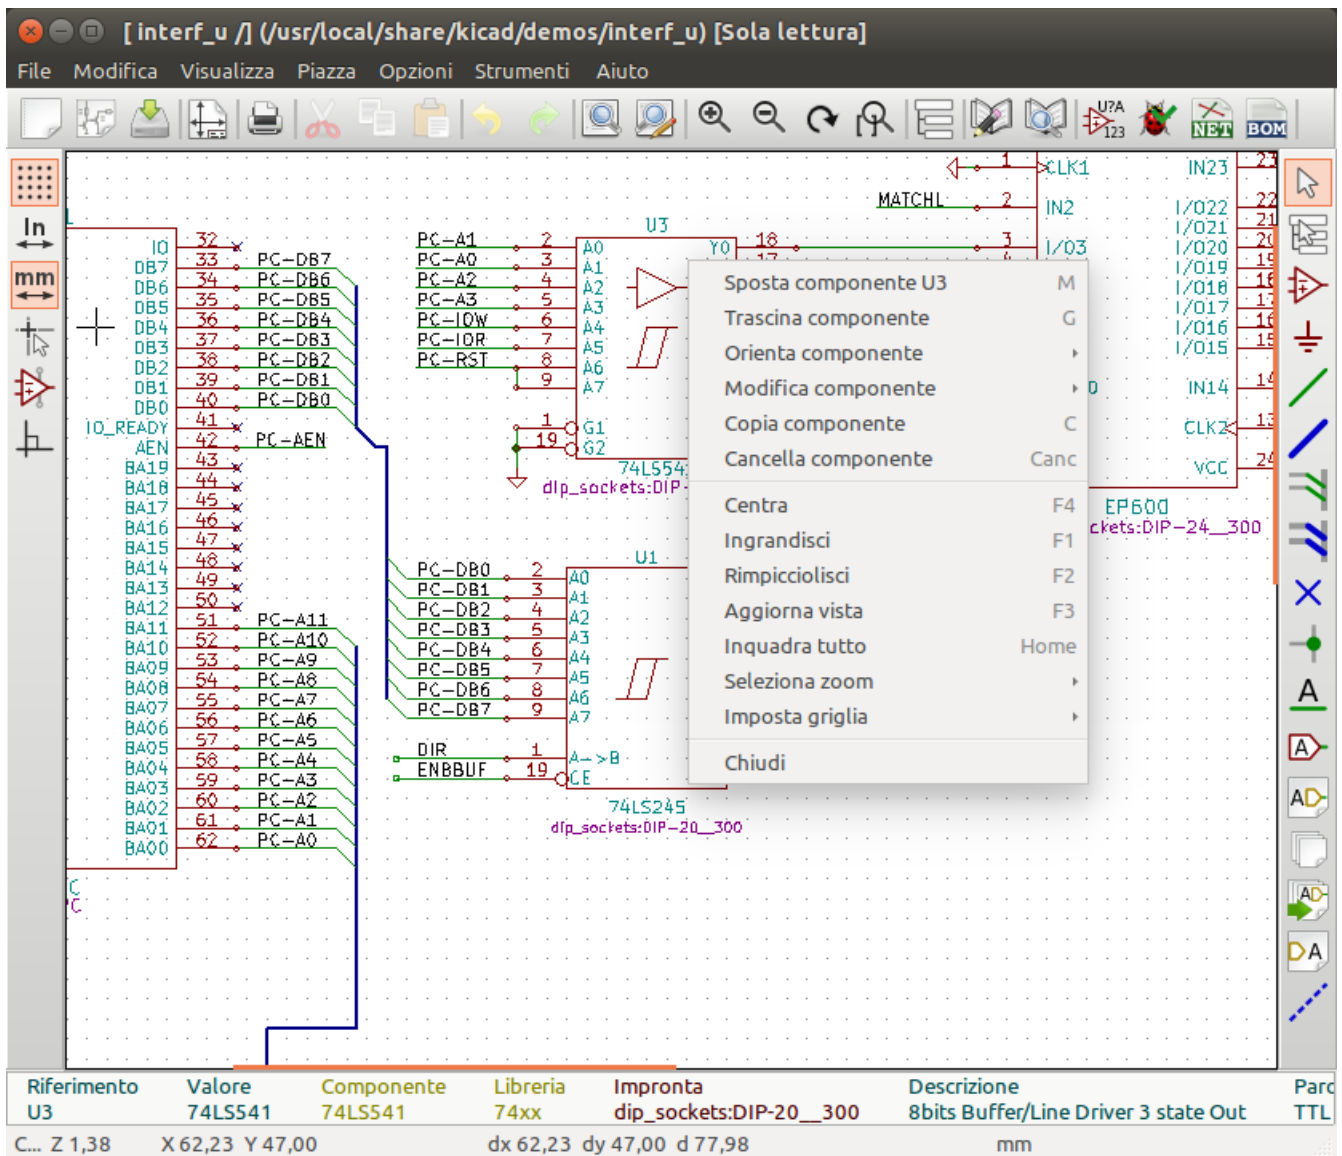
[interf_u /] (/usr/local/share/kicad/demos/interf_u) [Sola lettura]

File Modifica Visualizza Piazza Opzioni Strumenti Aiuto

In
mm

IO
DB7
DB6
DB5
DB4
DB3
DB2
DB1
DB0
IO_READY
AEN
BA19
BA18
BA17
BA16
BA15
BA14
BA13
BA12
BA11
BA10
BA09
BA08
BA07
BA06
BA05
BA04
BA03
BA02
BA01
BA00

32 33 34 35 36 37 38 39 40 41 42 43 44 45 46 47 48 49 50 51 52 53 54 55 56 57 58 59 60 61 62

PC-DB7
PC-DB6
PC-DB5
PC-DB4
PC-DB3
PC-DB2
PC-DB1
PC-DB0
PC-AEN
PC-A11
PC-A10
PC-A9
PC-A8
PC-A7
PC-A6
PC-A5
PC-A4
PC-A3
PC-A2
PC-A1
PC-A0

U3
PC-A1 2 A0
PC-A0 3 A1
PC-A2 4 A2
PC-A3 5 A3
PC-IOW 6 A4
PC-IOR 7 A5
PC-RST 8 A6
9 A7
1 G1
19 G2
Y0 18
74LS541
dip_sockets:DIP

U1
PC-DB0 2 A0
PC-DB1 3 A1
PC-DB2 4 A2
PC-DB3 5 A3
PC-DB4 6 A4
PC-DB5 7 A5
PC-DB6 8 A6
PC-DB7 9 A7
DIR 1 A->B
ENBBUF 19 CE
74LS245
dip_sockets:DIP-20_300

MATCHL 2 IN2
1 CLK1
3 I/O3
IN23 23
I/O22 22
I/O21 21
I/O20 20
I/O19 19
I/O18 18
I/O17 17
I/O16 16
I/O15 15
IN14 14
CLK2 13
VCC 24
EP600
ckets:DIP-24_300

Sposta componente U3 M
Trascina componente G
Orienta componente
Modifica componente
Copia componente C
Cancella componente Canc
Centra F4
Ingrandisci F1
Rimpicciolisci F2
Aggiorna vista F3
Inquadra tutto Home
Seleziona zoom
Imposta griglia
Chiudi

| Riferimento | Valore | Componente | Libreria | Impronta | Descrizione | Parc |
|---|---|---|---|---|---|---|
| U3 | 74LS541 | 74LS541 | 74xx | dip_sockets:DIP-20__300 | 8bits Buffer/Line Driver 3 state Out | TTL |

C... Z 1,38 X 62,23 Y 47,00 dx 62,23 dy 47,00 d 77,98 mm